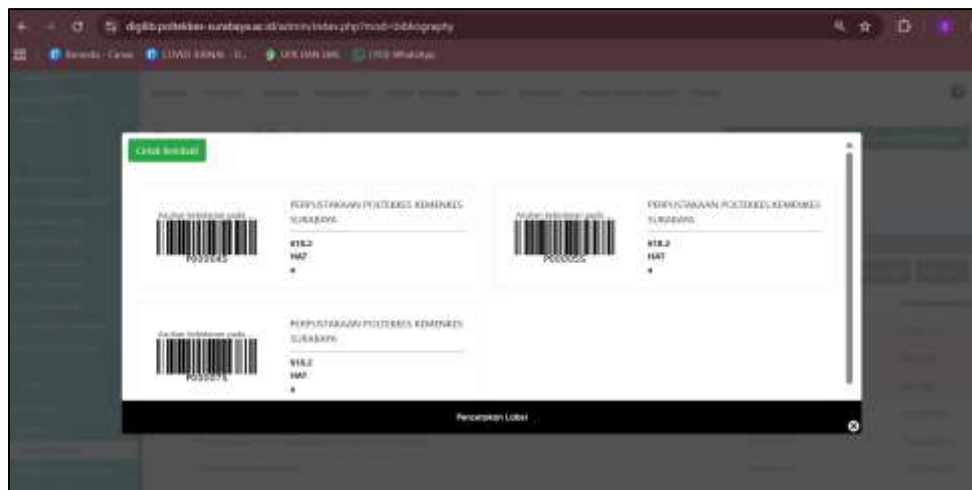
digilib.poltekkes-surabaya.ac.id/admin/index.php?mod=bibliography

Cetak lembar

Asuhan kebidanan pada...
P0000045

PERPUSTAKAAN POLTEKKES KEMENKES SURABAYA

618.2
HAT
a

Asuhan kebidanan pada...
P0000055

PERPUSTAKAAN POLTEKKES KEMENKES SURABAYA

618.2
HAT
a

Asuhan kebidanan pada...
P0000076

PERPUSTAKAAN POLTEKKES KEMENKES SURABAYA

618.2
HAT
a

Pencetakan Label